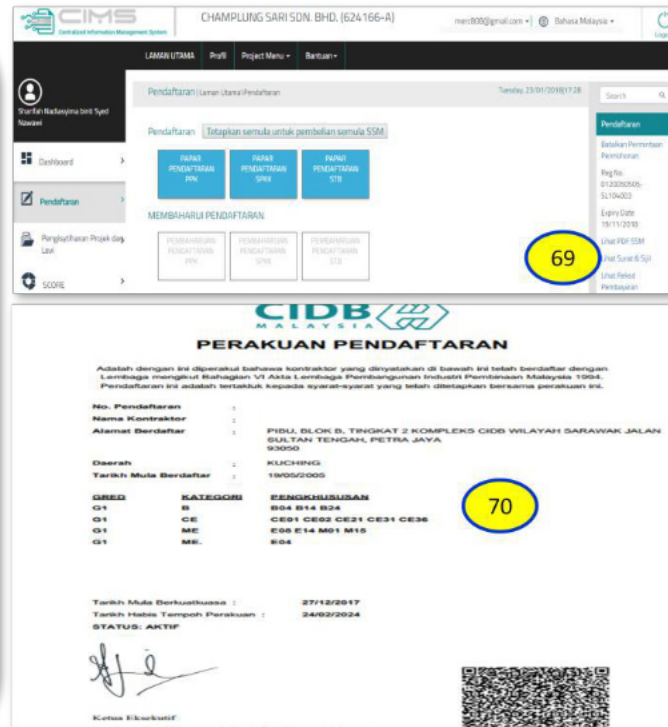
CIMS
Centralized Information Management System

CHAMPLUNG SARI SDN. BHD. (624166-A)

merc808@gmail.com ▾ Bahasa Malaysia ▾

Logout

LAMAN UTAMA Profil Project Menu ▾ Bantuan ▾

Sharifah Nadiasyima binti Syed Nawawi

Dashboard

Pendaftaran

Penghantaran Projek dan Lain

SCORE

Pendaftaran | Laman Utama | Pendaftaran

Tuesday, 23/01/2018 | 17:28

Search

Pendaftaran Tetapkan semula untuk pembelian semula SSM

PAPAR PENDAFTARAN PPK

PAPAR PENDAFTARAN SPKK

PAPAR PENDAFTARAN STB

MEMBAHARUI PENDAFTARAN

PEMBAHARUAN PENDAFTARAN PPK

PEMBAHARUAN PENDAFTARAN SPKK

PEMBAHARUAN PENDAFTARAN STB

Pendaftaran

Batalkan Permintaan Permohonan

Reg No. 0120050505-SL104003

Expiry Date 19/11/2018

Lihat PDF SSM

Lihat Surat & Sijil

Lihat Rekod Pembayaran

69

CIDB
MALAYSIA

PERAKUAN PENDAFTARAN

Adalah dengan ini diperakui bahawa kontraktor yang dinyatakan di bawah ini telah berdaftar dengan Lembaga mengikut Bahagian VI Akta Lembaga Pembangunan Industri Pembinaan Malaysia 1994. Pendaftaran ini adalah tertakluk kepada syarat-syarat yang telah ditetapkan bersama perakuan ini.

No. Pendaftaran :
Nama Kontraktor :
Alamat Berdaftar : PIBU, BLOK B, TINGKAT 2 KOMPLEKS CIDB WILAYAH SARAWAK JALAN SULTAN TENGAH, PETRA JAYA 93050

Daerah : KUCHING
Tarikh Mula Berdaftar : 19/05/2005

| GRED | KATEGORI | PENGKHUSUSAN |
|---|---|---|
| G1 | B | B04 B14 B24 |
| G1 | CE | CE01 CE02 CE21 CE31 CE36 |
| G1 | ME | E08 E14 M01 M15 |
| G1 | ME | E04 |

70

Tarikh Mula Berkuatkuasa : 27/12/2017
Tarikh Habis Tempoh Perakuan : 24/02/2024
STATUS: AKTIF

Ketua Eksekutif